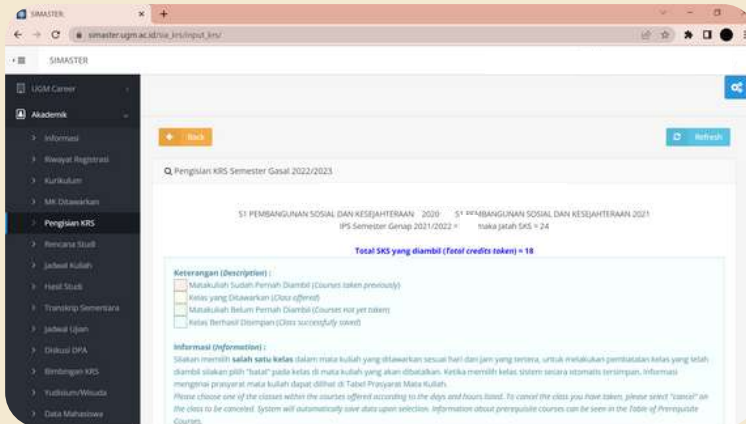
SIMASTER

simaster.ugm.ac.id/sia_krs/input_krs/

SIMASTER

UGM Career

Akademik

Informasi

Riwayat Registrasi

Kurikulum

MK Ditawarkan

Pengisian KRS

Rencana Studi

Jadwal Kuliah

Hasil Studi

Transkrip Sementara

Jadwal Ujian

Diskusi DPA

Bimbingan KRS

Yudisium/Wisuda

Data Mahasiswa

Back

Refresh

Pengisian KRS Semester Gasal 2022/2023

S1 PEMBANGUNAN SOSIAL DAN KESEJAHTERAAN 2020 S1 PEMBANGUNAN SOSIAL DAN KESEJAHTERAAN 2021

IPS Semester Genap 2021/2022 = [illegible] maka jatah SKS = 24

Total SKS yang diambil (Total credits taken) = 18

Keterangan (Description) :

Matakuliah Sudah Pernah Diambil (Courses taken previously)

Kelas yang Ditawarkan (Class offered)

Matakuliah Belum Pernah Diambil (Courses not yet taken)

Kelas Berhasil Disimpan (Class successfully saved)

Informasi (Information) :

Silakan memilih salah satu kelas dalam mata kuliah yang ditawarkan sesuai hari dan jam yang tertera, untuk melakukan pembatalan kelas yang telah diambil silakan pilih "batal" pada kelas di mata kuliah yang akan dibatalkan. Ketika memilih kelas sistem secara otomatis tersimpan. Informasi mengenai prasyarat mata kuliah dapat dilihat di Tabel Prasyarat Mata Kuliah.

Please choose one of the classes within the courses offered according to the days and hours listed. To cancel the class you have taken, please select "cancel" on the class to be canceled. System will automatically save data upon selection. Information about prerequisite courses can be seen in the Table of Prerequisite Courses.